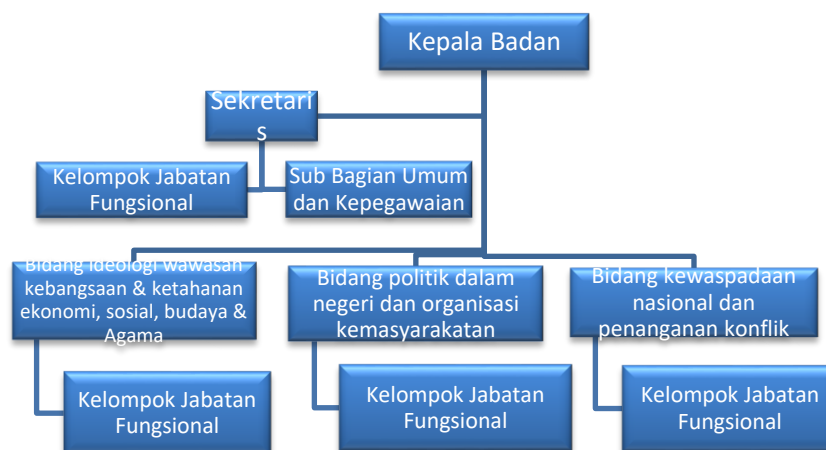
Kepala Badan

Sekretaris

Kelompok Jabatan Fungsional

Sub Bagian Umum dan Kepegawaian

Bidang Ideologi wawasan kebangsaan & ketahanan ekonomi, sosial, budaya & Agama

Bidang politik dalam negeri dan organisasi kemasyarakatan

Bidang kewaspadaan nasional dan penanganan konflik

Kelompok Jabatan Fungsional

Kelompok Jabatan Fungsional

Kelompok Jabatan Fungsional